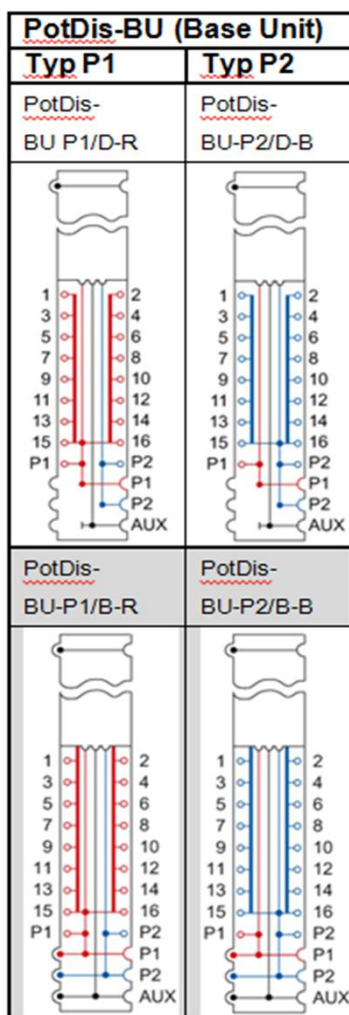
| PotDis-BU (Base Unit) | |
|---|---|
| Typ P1 | Typ P2 |
| PotDis-BU P1/D-R | PotDis-BU-P2/D-B |
| 1 2 3 4 5 6 7 8 9 10 11 12 13 14 15 16 P1 P2 P1 P2 AUX | 1 2 3 4 5 6 7 8 9 10 11 12 13 14 15 16 P1 P2 P1 P2 AUX |
| PotDis-BU-P1/B-R | PotDis-BU-P2/B-B |
| 1 2 3 4 5 6 7 8 9 10 11 12 13 14 15 16 P1 P2 P1 P2 AUX | 1 2 3 4 5 6 7 8 9 10 11 12 13 14 15 16 P1 P2 P1 P2 AUX |